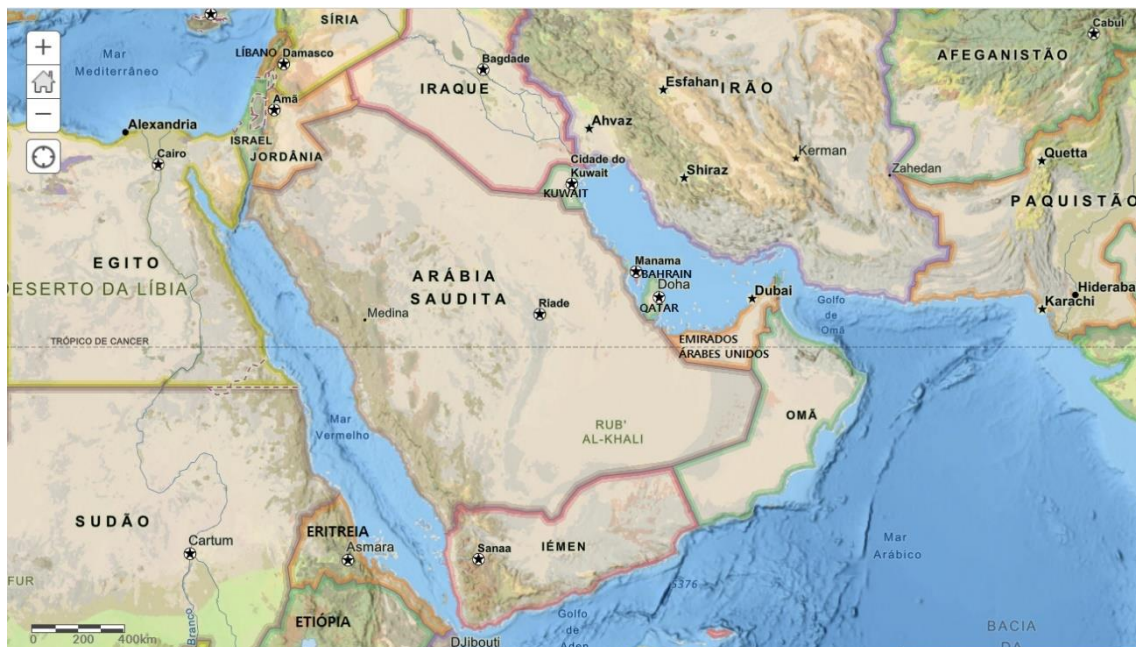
+
−
SÍRIA
Mar Mediterrâneo
LÍBANO Damasco
Bagdade
IRAQUE
Esfahan IRÃO
AFEGANISTÃO
Cabul
Alexandria
Amã
ISRAEL
JORDÂNIA
Cairo
Ahvaz
Cidade do Kuwait
KUWAIT
Shiraz
Kerman
Zahedan
Quetta
PAQUISTÃO
EGITO
DESERTO DA LÍBIA
ARÁBIA SAUDITA
Manama
BAHRAIN
Doha
QATAR
Dubai
Golfo de Omã
Hiderabad
Karachi
TRÓPICO DE CANCER
Medina
Riade
EMIRADOS ÁRABES UNIDOS
Mar Vermelho
RUB' AL-KHALI
OMÃ
SUDÃO
Cartum
ERITREIA
Asmara
Sanaa
IÉMEN
Mar Arábico
FUR
0 200 400km
Branco
ETIÓPIA
Djibouti
Golfo de Aden
BACIA DA